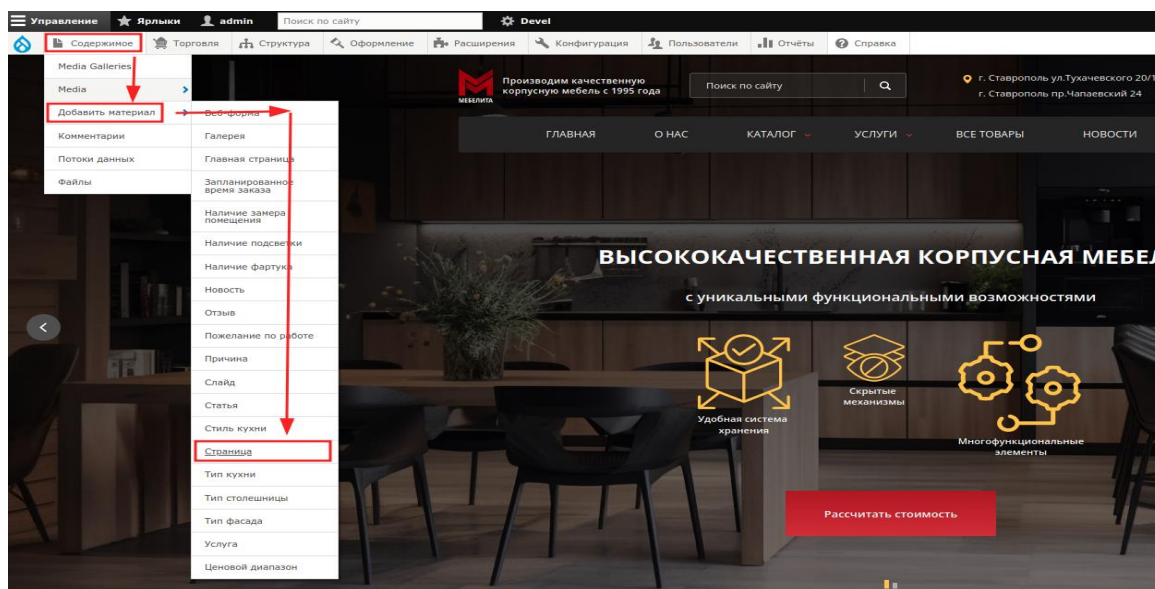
Управление ★ Ярлыки admin Поиск по сайту Devel

Содержимое Торговля Структура Оформление Расширения Конфигурация Пользователи Отчёты Справка

Media Galleries
Media
Добавить материал
Комментарии
Потоки данных
Файлы

Веб-форма
Галерея
Главная страница
Запланированное время заказа
Наличие замера помещения
Наличие подсветки
Наличие фартука
Новость
Отзыв
Пожелание по работе
Причина
Слайд
Статья
Стиль кухни
Страница
Тип кухни
Тип столешницы
Тип фасада
Услуга
Ценовой диапазон

МЕБЕЛИТА Производим качественную корпусную мебель с 1995 года

Поиск по сайту

г. Ставрополь ул.Тухачевского 20/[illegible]
г. Ставрополь пр.Чапаевский 24

ГЛАВНАЯ О НАС КАТАЛОГ УСЛУГИ ВСЕ ТОВАРЫ НОВОСТИ

ВЫСОКОКАЧЕСТВЕННАЯ КОРПУСНАЯ МЕБЕ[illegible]

с уникальными функциональными возможностями

Удобная система хранения

Скрытые механизмы

Многофункциональные элементы

Рассчитать стоимость